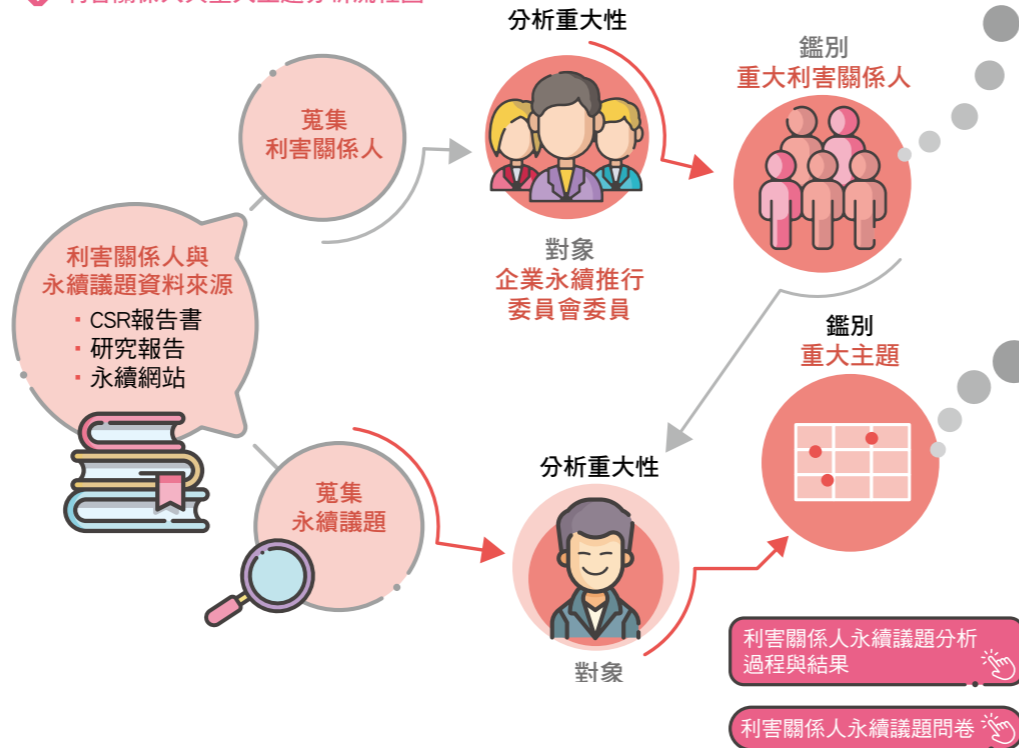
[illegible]

蒐集
利害關係人

分析重大性

對象
企業永續推行
委員會委員

鑑別
重大利害關係人

利害關係人與
永續議題資料來源
▪ CSR報告書
▪ 研究報告
▪ 永續網站

蒐集
永續議題

分析重大性

對象

鑑別
重大主題

利害關係人永續議題分析
過程與結果

利害關係人永續議題問卷